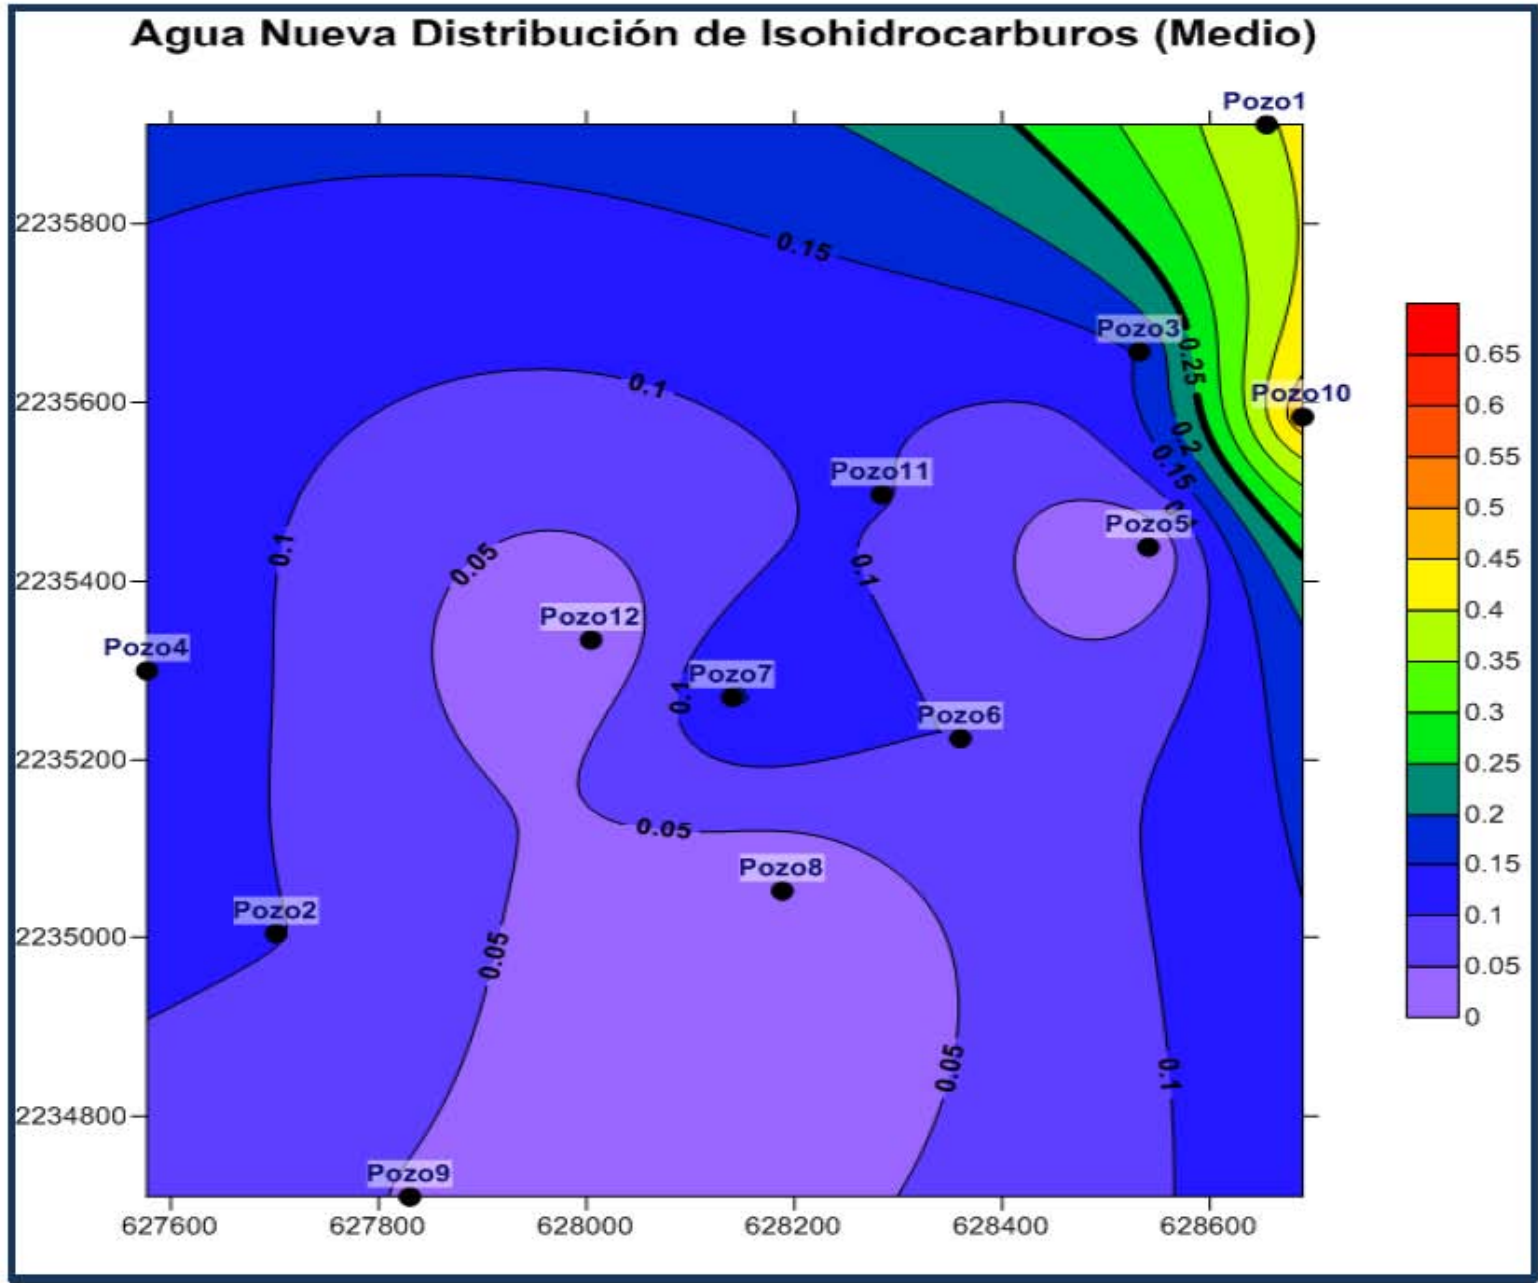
Agua Nueva Distribución de Isohidrocarburos (Medio)

Pozo1
2235800
0.15
Pozo3
0.25
2235600
0.1
Pozo10
0.2
0.15
Pozo11
Pozo5
0.1
0.05
2235400
0.1
Pozo12
Pozo4
Pozo7
0.1
Pozo6
2235200
0.05
Pozo8
Pozo2
2235000
0.05
0.05
0.1
2234800
Pozo9
627600
627800
628000
628200
628400
628600

0.65
0.6
0.55
0.5
0.45
0.4
0.35
0.3
0.25
0.2
0.15
0.1
0.05
0